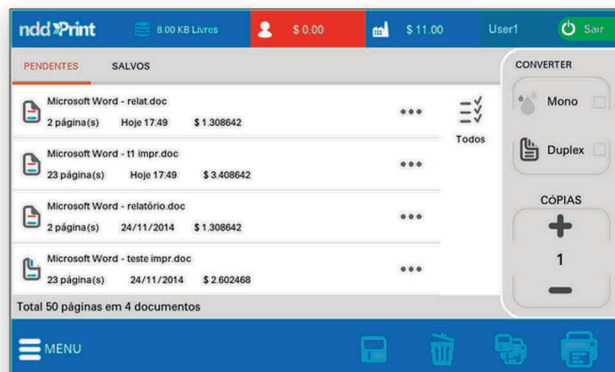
ndd Print
8.00 KB Livres
$ 0.00
$ 11.00
User1
Sair

PENDENTES
SALVOS

Microsoft Word - relat.doc
2 página(s) Hoje 17:49 $ 1.308642

Microsoft Word - t1 impr.doc
23 página(s) Hoje 17:49 $ 3.408642

Microsoft Word - relatório.doc
2 página(s) 24/11/2014 $ 1.308642

Microsoft Word - teste impr.doc
23 página(s) 24/11/2014 $ 2.602468

Todos

Total 50 páginas em 4 documentos

CONVERTER
Mono
Duplex
CÓPIAS
1

MENU